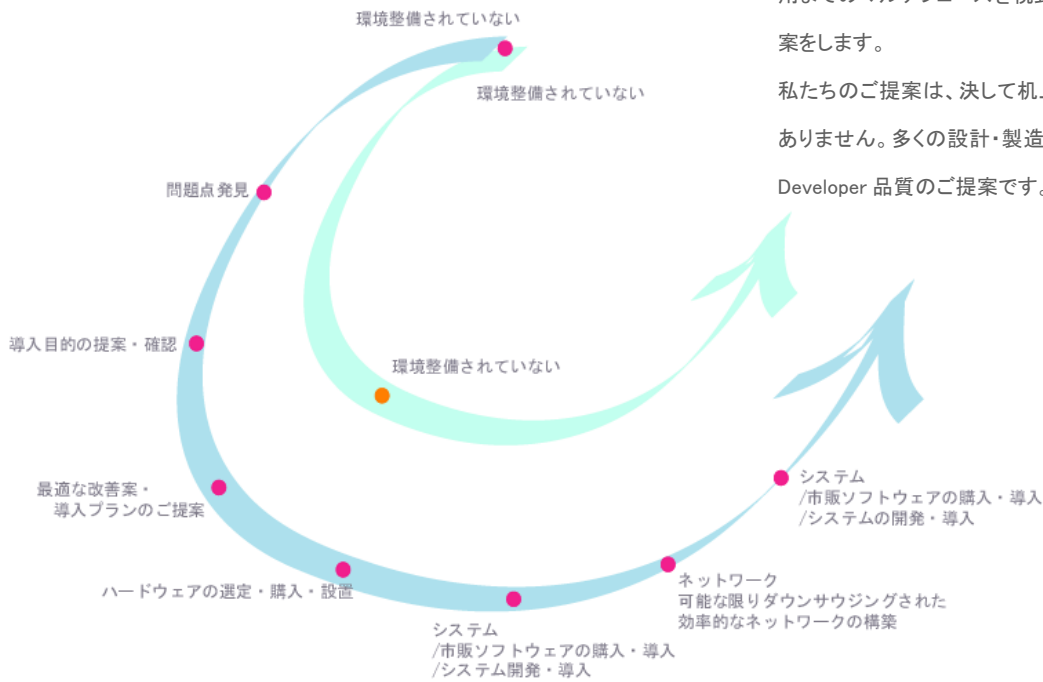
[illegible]
案をします。
私たちのご提案は、決して机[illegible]
ありません。多くの設計・製造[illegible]
Developer 品質のご提案です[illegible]

環境整備されていない
環境整備されていない
問題点発見
導入目的の提案・確認
環境整備されていない
最適な改善案・
導入プランのご提案
ハードウェアの選定・購入・設置
システム
/市販ソフトウェアの購入・導入
/システム開発・導入
ネットワーク
可能な限りダウンサウジングされた
効率的なネットワークの構築
システム
/市販ソフトウェアの購入・導入
/システムの開発・導入